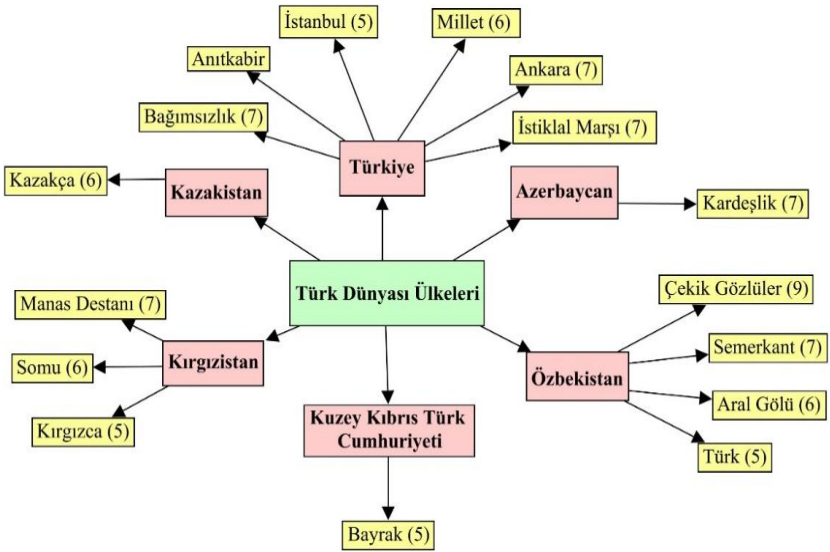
Türk Dünyası Ülkeleri

Türkiye

İstanbul (5)

Millet (6)

Anıtkabir

Ankara (7)

Bağımsızlık (7)

İstiklal Marşı (7)

Kazakistan

Kazakça (6)

Azerbaycan

Kardeşlik (7)

Kırgızistan

Manas Destanı (7)

Somu (6)

Kırgızca (5)

Kuzey Kıbrıs Türk Cumhuriyeti

Bayrak (5)

Özbekistan

Çekik Gözlüler (9)

Semerkant (7)

Aral Gölü (6)

Türk (5)